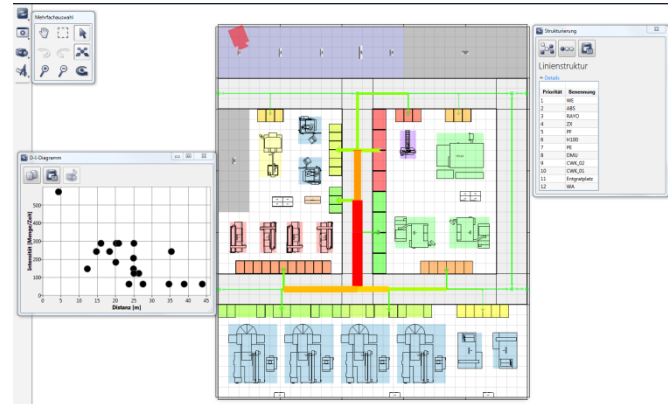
Mehrfachauswahl

D-I-Diagramm

Intensität [Menge/Zeit]

500
400
300
200
100
0

0 5 10 15 20 25 30 35 40 45

Distanz [m]

Strukturierung

Linienstruktur

Details

| Priorität | Benennung |
|---|---|
| 1 | WE |
| 2 | ABS |
| 3 | RAYO |
| 4 | ZX |
| 5 | FP |
| 6 | H100 |
| 7 | PE |
| 8 | DMU |
| 9 | CWK_02 |
| 10 | CWK_01 |
| 11 | Entgratplatz |
| 12 | WA |